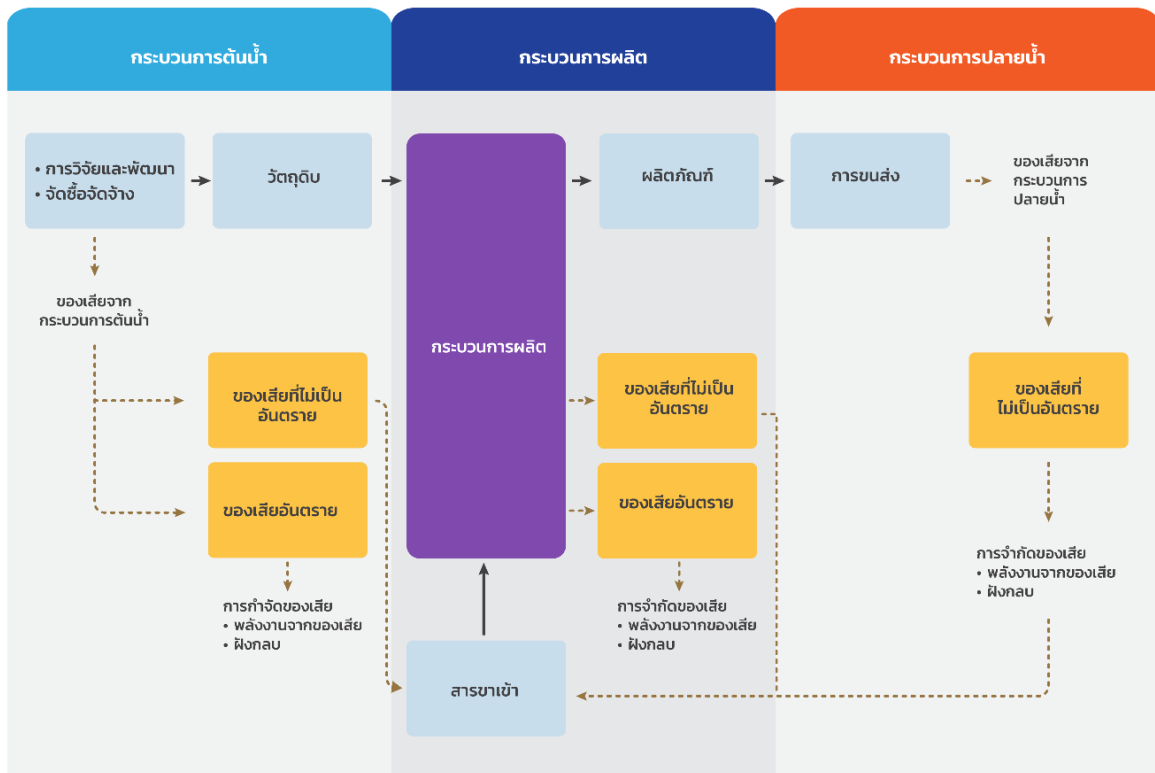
กระบวนการต้นน้ำ

กระบวนการผลิต

กระบวนการปลายน้ำ

• การวิจัยและพัฒนา
• จัดซื้อจัดจ้าง

วัตถุดิบ

กระบวนการผลิต

ผลิตภัณฑ์

การขนส่ง

ของเสียจากกระบวนการปลายน้ำ

ของเสียจากกระบวนการต้นน้ำ

ของเสียที่ไม่เป็นอันตราย

ของเสียอันตราย

การกำจัดของเสีย
• พลังงานจากของเสีย
• ฝังกลบ

ของเสียที่ไม่เป็นอันตราย

ของเสียอันตราย

การจำกัดของเสีย
• พลังงานจากของเสีย
• ฝังกลบ

ของเสียที่ไม่เป็นอันตราย

การจำกัดของเสีย
• พลังงานจากของเสีย
• ฝังกลบ

สารขาเข้า